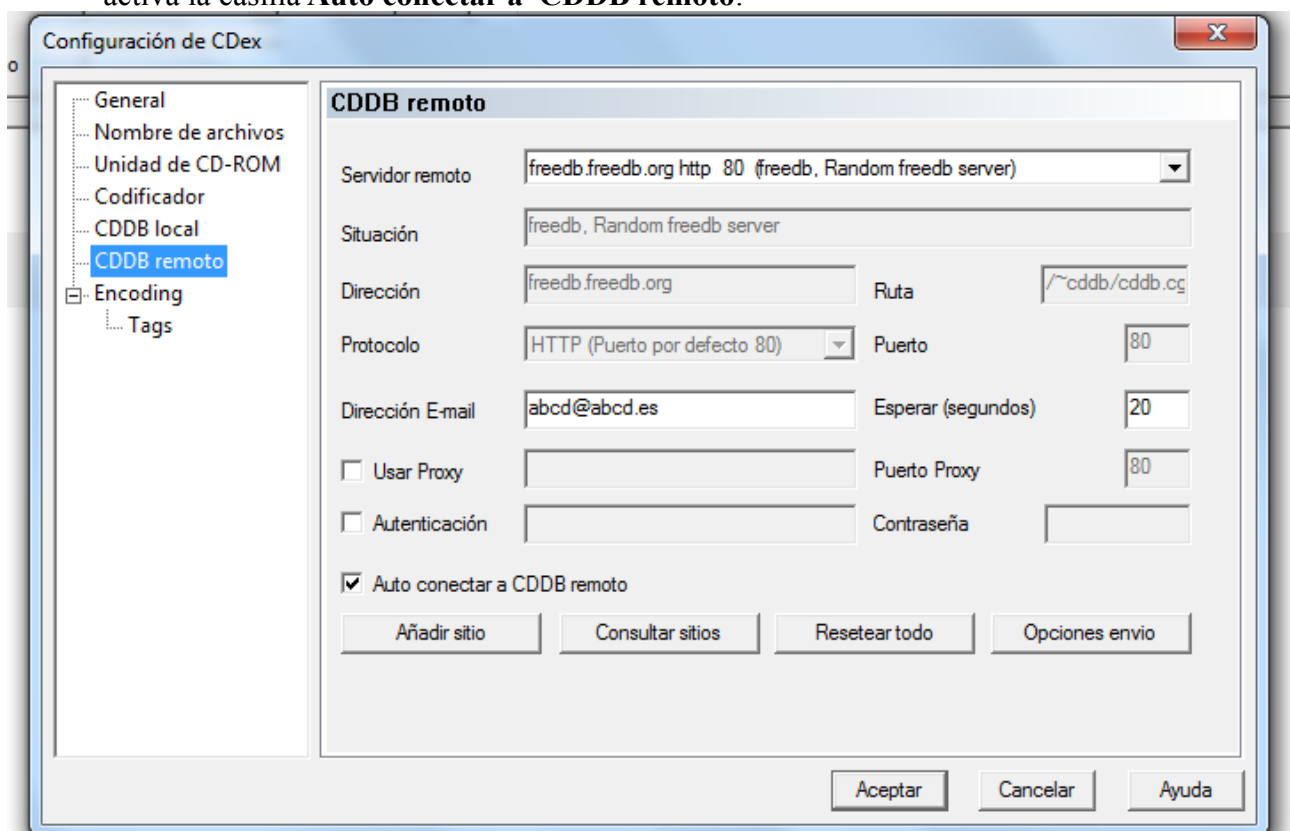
activa la casilla **Auto conectar a CDDB remoto**.

Configuración de CDex

X

o

General
Nombre de archivos
Unidad de CD-ROM
Codificador
CDDB local
CDDB remoto
Encoding
Tags

CDDB remoto

Servidor remoto freedb.freedb.org http 80 (freedb, Random freedb server)

Situación freedb, Random freedb server

Dirección freedb.freedb.org Ruta /~cddb/cddb.cg

Protocolo HTTP (Puerto por defecto 80) Puerto 80

Dirección E-mail abcd@abcd.es Esperar (segundos) 20

Usar Proxy Puerto Proxy 80

Autenticación Contraseña

Auto conectar a CDDB remoto

Añadir sitio Consultar sitios Resetear todo Opciones envio

Aceptar Cancelar Ayuda